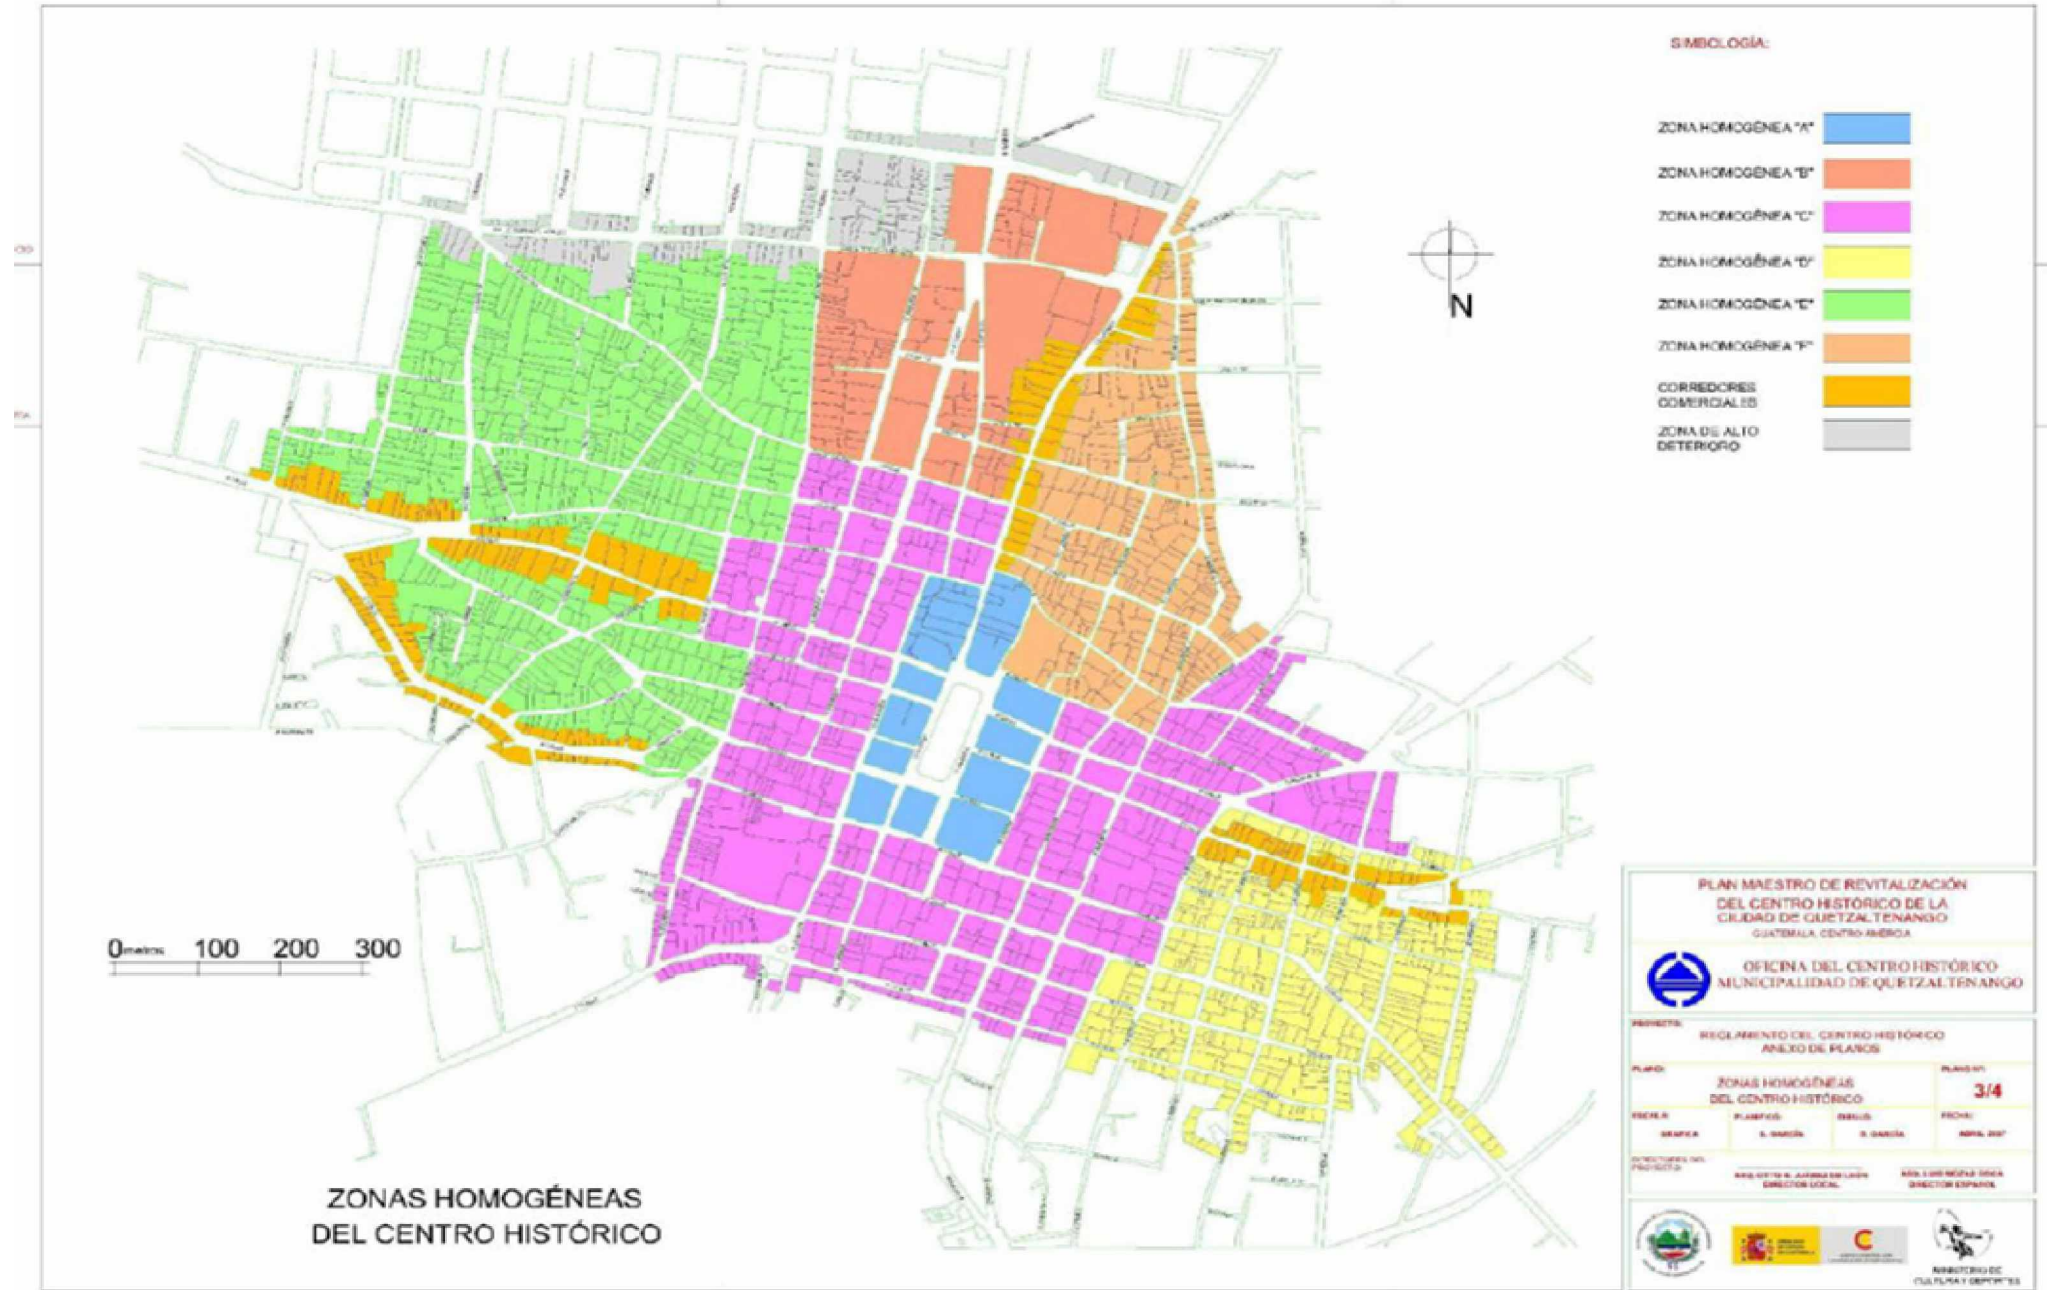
SIMBOLOGÍA:

ZONA HOMOGÉNEA "A"

ZONA HOMOGÉNEA "B"

ZONA HOMOGÉNEA "C"

ZONA HOMOGÉNEA "D"

ZONA HOMOGÉNEA "E"

ZONA HOMOGÉNEA "F"

CORREDORES COMERCIALES

ZONA DE ALTO DETERIORO

N

0 metros 100 200 300

ZONAS HOMOGÉNEAS DEL CENTRO HISTÓRICO

PLAN MAESTRO DE REVITALIZACIÓN DEL CENTRO HISTÓRICO DE LA CIUDAD DE QUETZALTENANGO

GUATEMALA, CENTRO AMÉRICA

OFICINA DEL CENTRO HISTÓRICO MUNICIPALIDAD DE QUETZALTENANGO

PROYECTO:

REGLAMENTO DEL CENTRO HISTÓRICO ANEXO DE PLANOS

PLANO:

ZONAS HOMOGÉNEAS DEL CENTRO HISTÓRICO

PLANO No.

3/4

ESCALA: GRÁFICA

PLANIFICÓ: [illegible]

DIBUJÓ: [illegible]

FECHA: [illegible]

DIRECTORES DEL PROYECTO:

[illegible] DIRECTOR LOCAL

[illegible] DIRECTOR ESPAÑOL

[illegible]

MINISTERIO DE CULTURA Y DEPORTES